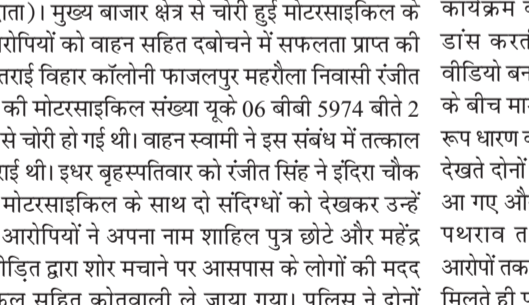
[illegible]ाता)। मुख्य बाजार क्षेत्र से चोरी हुई मोटरसाइकिल के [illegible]रोपियों को वाहन सहित दबोचने में सफलता प्राप्त की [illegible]तराई विहार कॉलोनी फाजलपुर महरौला निवासी रंजीत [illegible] की मोटरसाइकिल संख्या यूके 06 बीबी 5974 बीते 2 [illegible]से चोरी हो गई थी। वाहन स्वामी ने इस संबंध में तत्काल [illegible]राई थी। इधर बृहस्पतिवार को रंजीत सिंह ने इंदिरा चौक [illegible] मोटरसाइकिल के साथ दो संदिग्धों को देखकर उन्हें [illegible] आरोपियों ने अपना नाम शाहिल पुत्र छोटे और महेंद्र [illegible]ीड़ित द्वारा शोर मचाने पर आसपास के लोगों की मदद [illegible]कल सहित कोतवाली ले जाया गया। पुलिस ने दोनों

कार्यक्रम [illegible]
डांस करते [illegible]
वीडियो बन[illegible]
के बीच मा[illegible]
रूप धारण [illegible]
देखते दोनों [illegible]
आ गए औ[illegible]
पथराव त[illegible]
आरोपों तक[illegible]
मिलते ही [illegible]